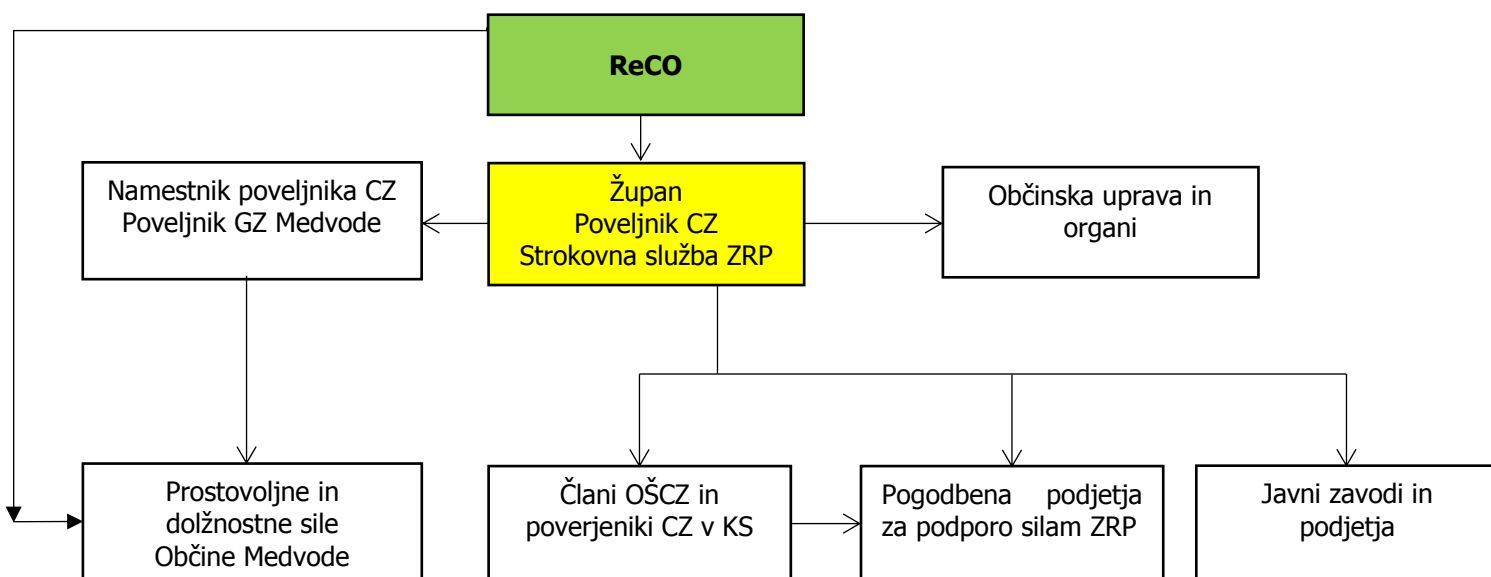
ReCO

Namestnik poveljnika CZ
Poveljnik GZ Medvode

Župan
Poveljnik CZ
Strokovna služba ZRP

Občinska uprava in organi

Prostovoljne in dolžnostne sile Občine Medvode

Člani OŠCZ in poverjeniki CZ v KS

Pogodbena podjetja za podporo silam ZRP

Javni zavodi in podjetja